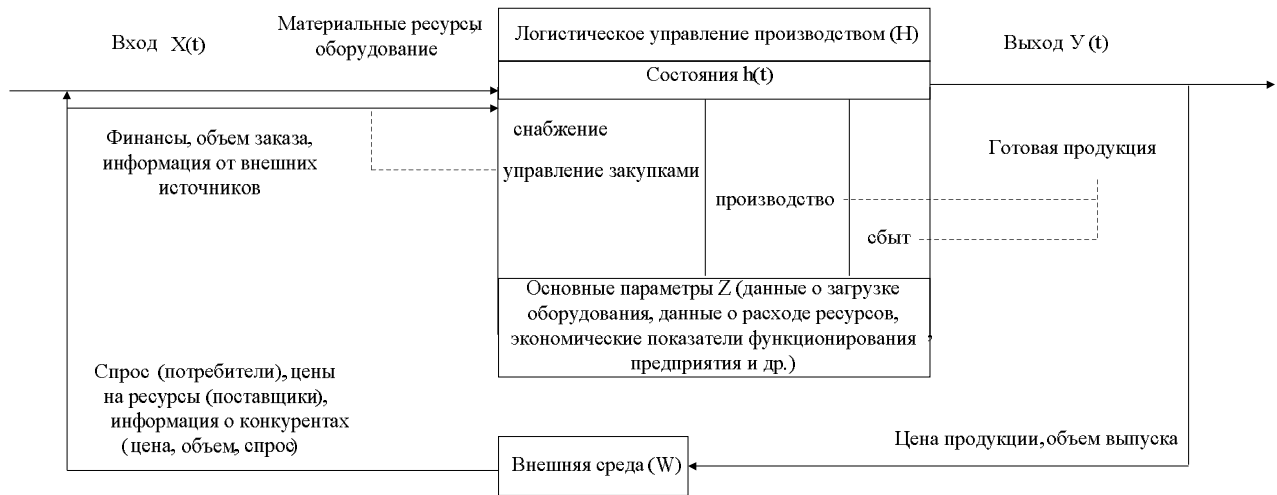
Вход X(t)

Материальные ресурсы оборудование

Логистическое управление производством (Н)

Выход У (t)

Состояния h(t)

Финансы, объем заказа, информация от внешних источников

снабжение

управление закупками

производство

сбыт

Готовая продукция

Основные параметры Z (данные о загрузке оборудования, данные о расходе ресурсов, экономические показатели функционирования предприятия и др.)

Спрос (потребители), цены на ресурсы (поставщики), информация о конкурентах (цена, объем, спрос)

Цена продукции, объем выпуска

Внешняя среда (W)